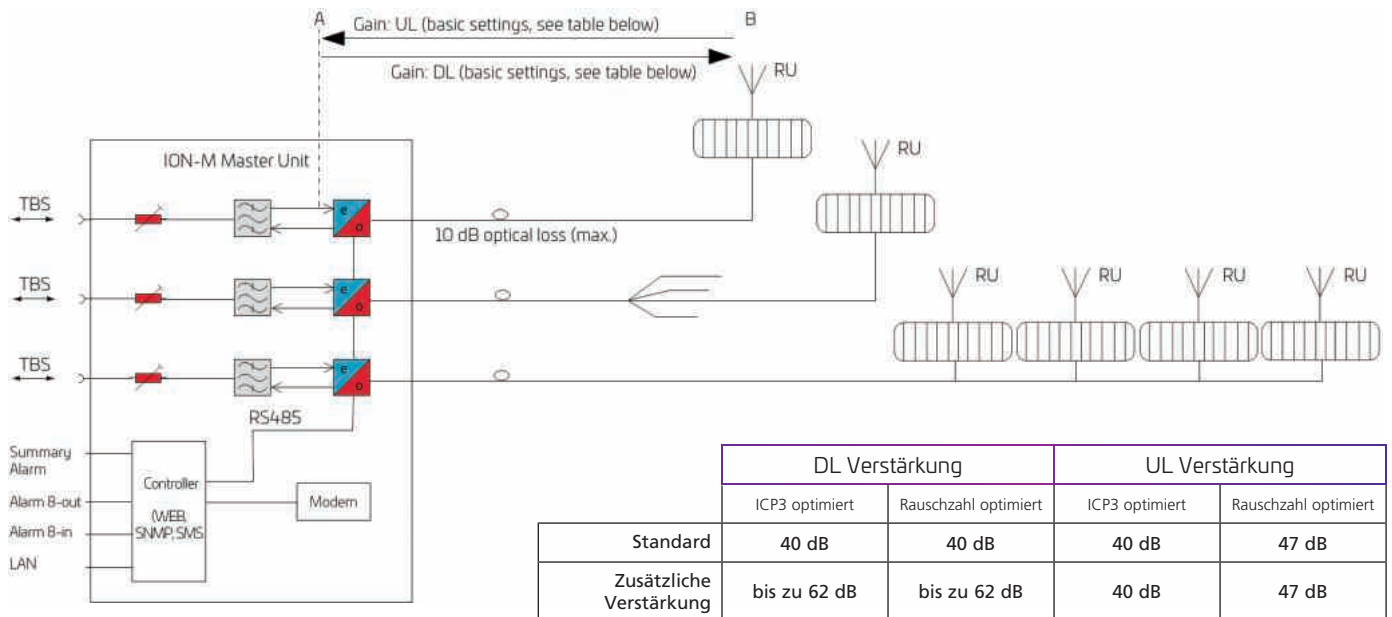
A

B

Gain: UL (basic settings, see table below)

Gain: DL (basic settings, see table below)

RU

RU

ION-M Master Unit

TBS

e

o

10 dB optical loss (max.)

TBS

e

o

RU RU RU RU

TBS

e

o

RS485

Summary Alarm

Alarm 8-out

Alarm 8-in

LAN

Controller

(WEB, SNMP, SMS)

Modem

| | DL Verstärkung | | UL Verstärkung | |
|---|---|---|---|---|
| | ICP3 optimiert | Rauschzahl optimiert | ICP3 optimiert | Rauschzahl optimiert |
| Standard | 40 dB | 40 dB | 40 dB | 47 dB |
| Zusätzliche Verstärkung | bis zu 62 dB | bis zu 62 dB | 40 dB | 47 dB |